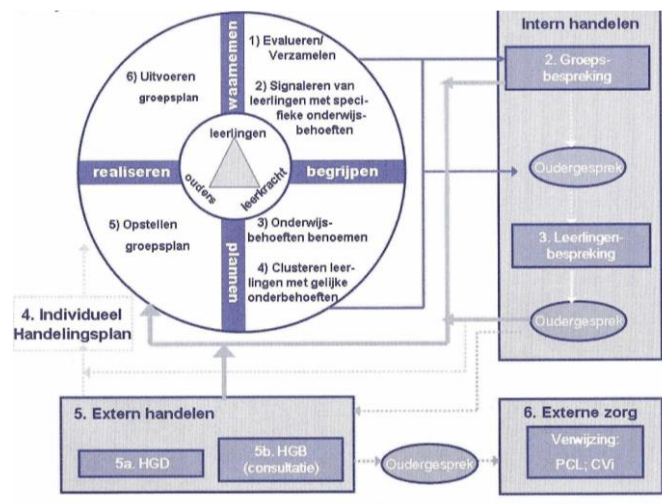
waarnemen

1) Evalueren/ Verzamelen

2) Signaleren van leerlingen met specifieke onderwijsbehoeften

6) Uitvoeren groepsplan

leerlingen

ouders

leerkracht

realiseren

begrijpen

5) Opstellen groepsplan

3) Onderwijsbehoeften benoemen

4) Clusteren leerlingen met gelijke onderbehoeften

plannen

Intern handelen

2. Groepsbespreking

Oudergesprek

3. Leerlingenbespreking

Oudergesprek

4. Individueel Handelingsplan

5. Extern handelen

5a. HGD

5b. HGB (consultatie)

Oudergesprek

6. Externe zorg

Verwijzing: PCL; CVi